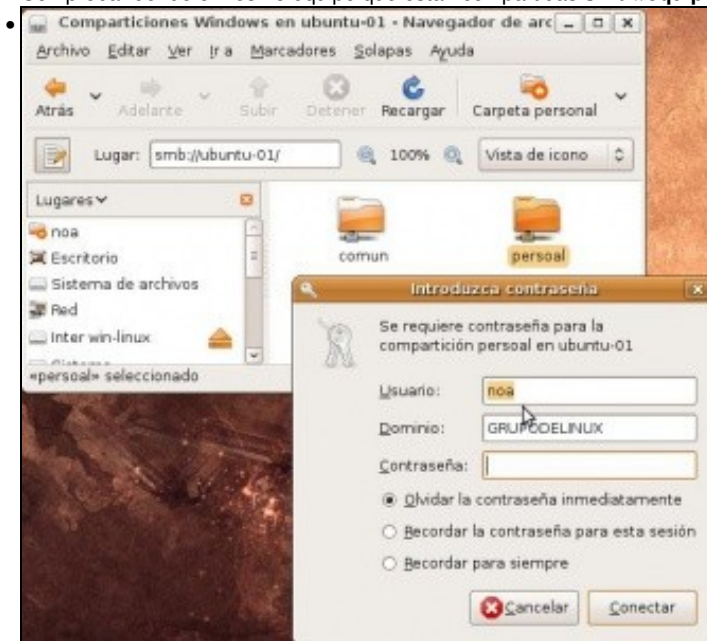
Compartimos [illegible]

Comparticiones Windows en ubuntu-01 - Navegador de arc

Archivo Editar Ver Ir a Marcadores Solapas Ayuda

Atrás Adelante Subir Detener Recargar Carpeta personal

Lugar: smb://ubuntu-01/ 100% Vista de icono

Lugares

noa
Escritorio
Sistema de archivos
Red
Inter win-linux
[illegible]

«persoal» seleccionado

comun persoal

Introduzca contraseña

Se requiere contraseña para la compartición persoal en ubuntu-01

Usuario: noa

Dominio: GRUPODELINUX

Contraseña:

Olvidar la contraseña inmediatamente

Recordar la contraseña para esta sesión

Recordar para siempre

Cancelar Conectar